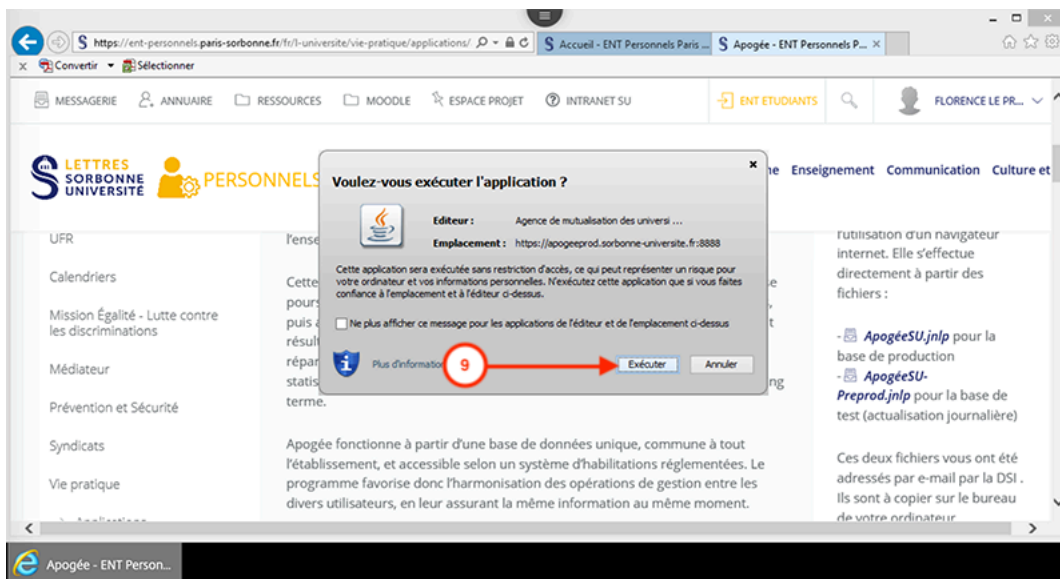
https://ent-personnels.paris-sorbonne.fr/fr/l-universite/vie-pratique/applications/

Accueil - ENT Personnels Paris ...

Apogée - ENT Personnels P...

Convertir Sélectionner

MESSAGERIE ANNUAIRE RESSOURCES MOODLE ESPACE PROJET INTRANET SU ENT ETUDIANTS FLORENCE LE PR...

LETTRES SORBONNE UNIVERSITÉ PERSONNELS

...e Enseignement Communication Culture et

UFR

Calendriers

Mission Égalité - Lutte contre les discriminations

Médiateur

Prévention et Sécurité

Syndicats

Vie pratique

l'ense

Cette pours puis a résult répar statis terme.

Apogée fonctionne à partir d'une base de données unique, commune à tout l'établissement, et accessible selon un système d'habilitations réglementées. Le programme favorise donc l'harmonisation des opérations de gestion entre les divers utilisateurs, en leur assurant la même information au même moment.

l'utilisation d'un navigateur internet. Elle s'effectue directement à partir des fichiers :

- ApogéeSU.jnlp pour la base de production

- ApogéeSU-Preprod.jnlp pour la base de test (actualisation journalière)

Ces deux fichiers vous ont été adressés par e-mail par la DSI . Ils sont à copier sur le bureau de votre ordinateur

Voulez-vous exécuter l'application ?

Editeur : Agence de mutualisation des universi ...

Emplacement : https://apogeeprod.sorbonne-universite.fr:8888

Cette application sera exécutée sans restriction d'accès, ce qui peut représenter un risque pour votre ordinateur et vos informations personnelles. N'exécutez cette application que si vous faites confiance à l'emplacement et à l'éditeur ci-dessus.

Ne plus afficher ce message pour les applications de l'éditeur et de l'emplacement ci-dessus

Plus d'information

9

Exécuter Annuler

Apogée - ENT Person...